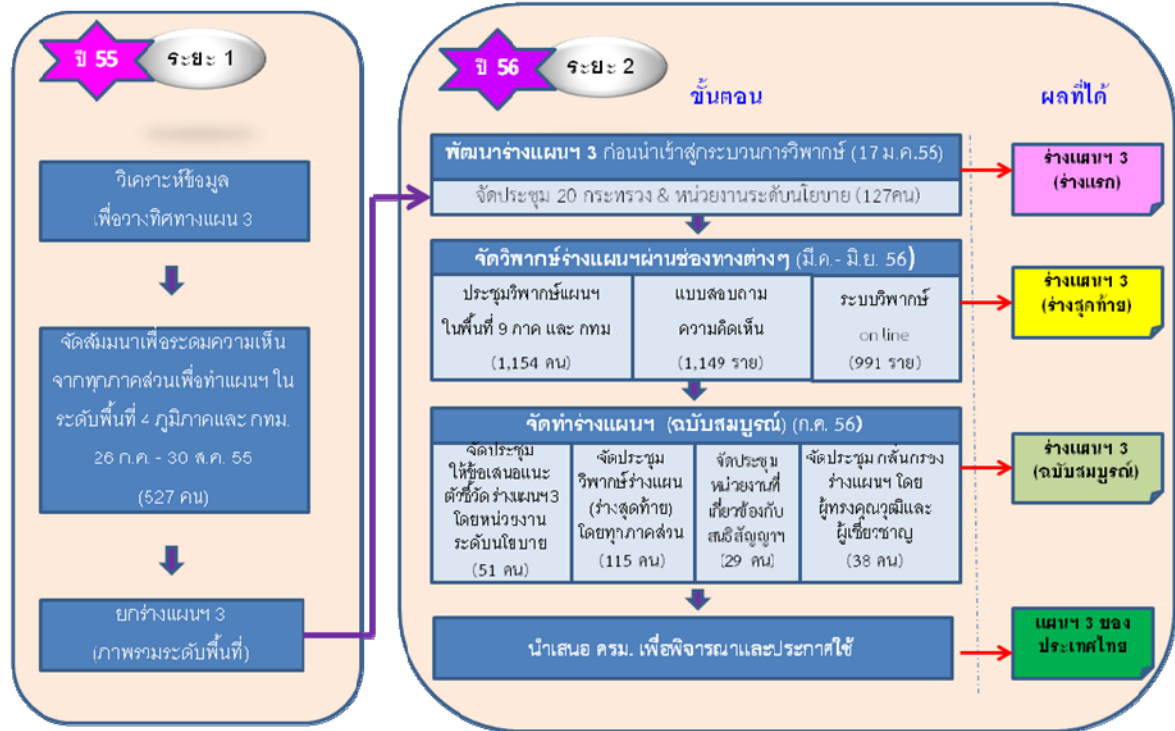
ปี 55

ระยะ 1

วิเคราะห์ข้อมูล เพื่อวางทิศทางแผน 3

จัดสัมมนาเพื่อระดมความเห็นจากทุกภาคส่วนเพื่อทำแผนฯ ในระดับพื้นที่ 4 ภูมิภาคและ กทม. 26 ก.ค. - 30 ส.ค. 55 (527 คน)

ยกร่างแผนฯ 3 (ภาพรวมระดับพื้นที่)

ปี 56

ระยะ 2

ขั้นตอน

ผลที่ได้

พัฒนาร่างแผนฯ 3 ก่อนนำเข้าสู่กระบวนการวิพากษ์ (17 ม.ค.55)

จัดประชุม 20 กระทรวง & หน่วยงานระดับนโยบาย (127คน)

ร่างแผนฯ 3 (ร่างแรก)

จัดวิพากษ์ร่างแผนฯผ่านช่องทางต่างๆ (มี.ค.- มิ.ย. 56)

ประชุมวิพากษ์แผนฯ ในพื้นที่ 9 ภาค และ กทม. (1,154 คน)

แบบสอบถามความคิดเห็น (1,149 ราย)

ระบบวิพากษ์ on line (991 ราย)

ร่างแผนฯ 3 (ร่างสุดท้าย)

จัดทำร่างแผนฯ (ฉบับสมบูรณ์) (ก.ค. 56)

จัดประชุมให้ข้อเสนอแนะตัวชี้วัด ร่างแผนฯ3 โดยหน่วยงานระดับนโยบาย (51 คน)

จัดประชุมวิพากษ์ร่างแผน (ร่างสุดท้าย) โดยทุกภาคส่วน (115 คน)

จัดประชุมหน่วยงานที่เกี่ยวข้องกับสนธิสัญญาฯ (29 คน)

จัดประชุม กลั่นกรองร่างแผนฯ โดยผู้ทรงคุณวุฒิและผู้เชี่ยวชาญ (38 คน)

ร่างแผนฯ 3 (ฉบับสมบูรณ์)

นำเสนอ ครม. เพื่อพิจารณาและประกาศใช้

แผนฯ 3 ของประเทศไทย